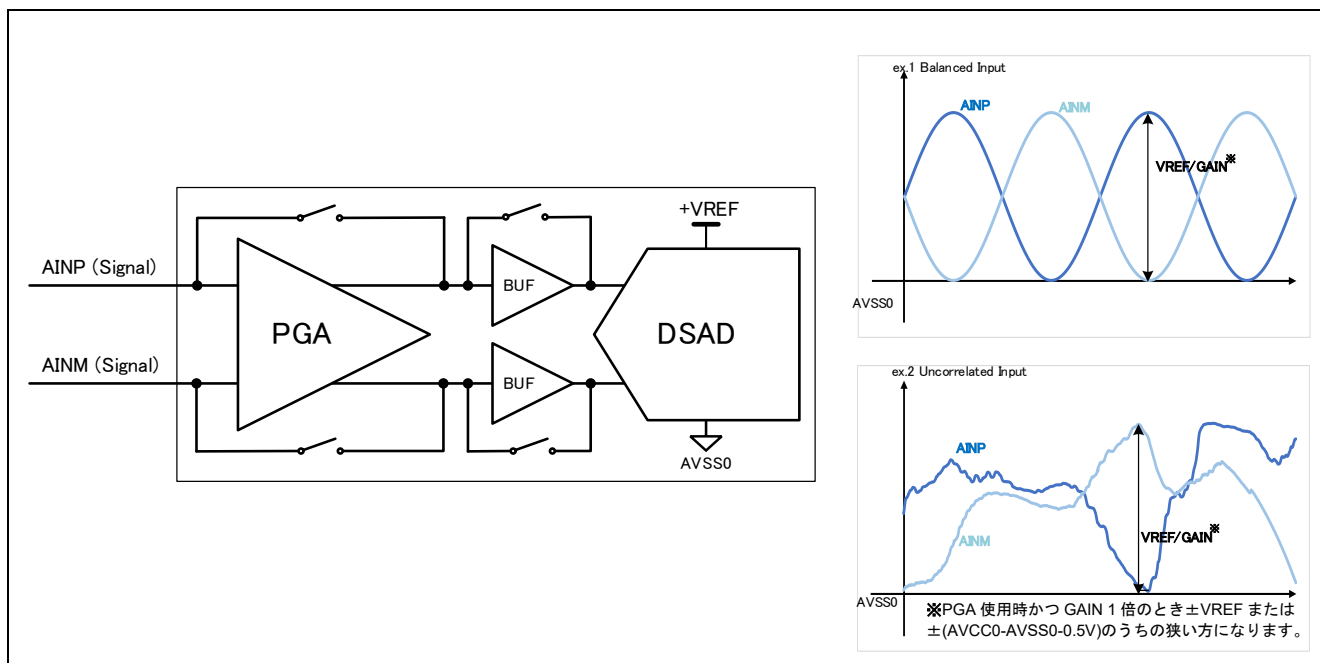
AINP (Signal)

AINM (Signal)

PGA

BUF

BUF

+VREF

DSAD

AVSS0

ex.1 Balanced Input

AINP

AINM

VREF/GAIN※

AVSS0

ex.2 Uncorrelated Input

AINP

AINM

VREF/GAIN※

AVSS0

※PGA 使用時かつ GAIN 1 倍のとき±VREF または±(AVCC0-AVSS0-0.5V)のうちの狭い方になります。